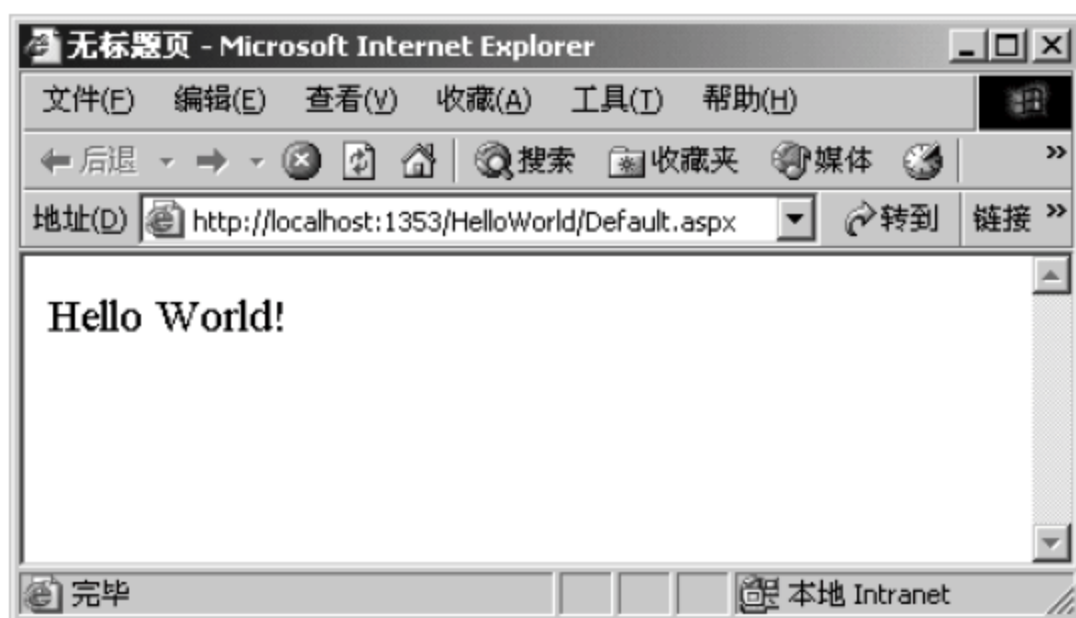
无标题页 - Microsoft Internet Explorer

文件(F) 编辑(E) 查看(V) 收藏(A) 工具(T) 帮助(H)

后退 搜索 收藏夹 媒体 »

地址(D) http://localhost:1353/HelloWorld/Default.aspx 转到 链接 »

Hello World!

完毕 本地 Intranet